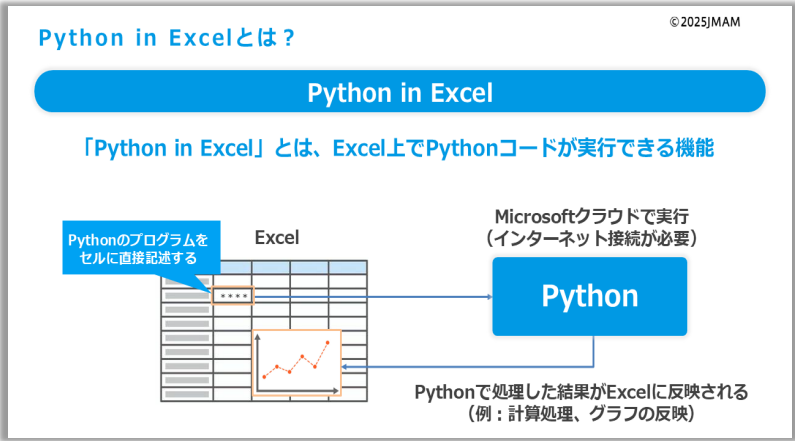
Python in Excelとは？

©2025JMAM

Python in Excel

「Python in Excel」とは、Excel上でPythonコードが実行できる機能

Pythonのプログラムをセルに直接記述する

Excel

****

Microsoftクラウドで実行
（インターネット接続が必要）

Python

Pythonで処理した結果がExcelに反映される
（例：計算処理、グラフの反映）